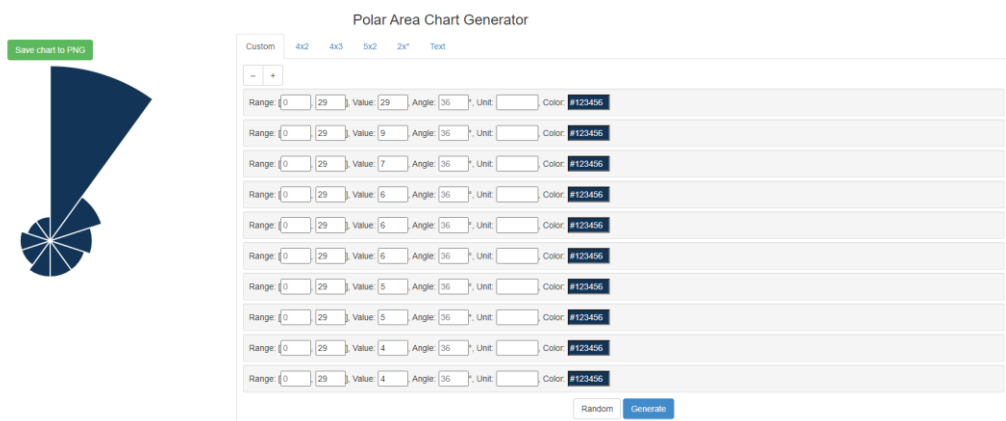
Polar Area Chart Generator

Save chart to PNG

Custom 4x2 4x3 5x2 2x* Text

– +

Range: [0, 29], Value: 29, Angle: 36°, Unit: , Color: #123456
Range: [0, 29], Value: 9, Angle: 36°, Unit: , Color: #123456
Range: [0, 29], Value: 7, Angle: 36°, Unit: , Color: #123456
Range: [0, 29], Value: 6, Angle: 36°, Unit: , Color: #123456
Range: [0, 29], Value: 6, Angle: 36°, Unit: , Color: #123456
Range: [0, 29], Value: 6, Angle: 36°, Unit: , Color: #123456
Range: [0, 29], Value: 5, Angle: 36°, Unit: , Color: #123456
Range: [0, 29], Value: 5, Angle: 36°, Unit: , Color: #123456
Range: [0, 29], Value: 4, Angle: 36°, Unit: , Color: #123456
Range: [0, 29], Value: 4, Angle: 36°, Unit: , Color: #123456

Random Generate